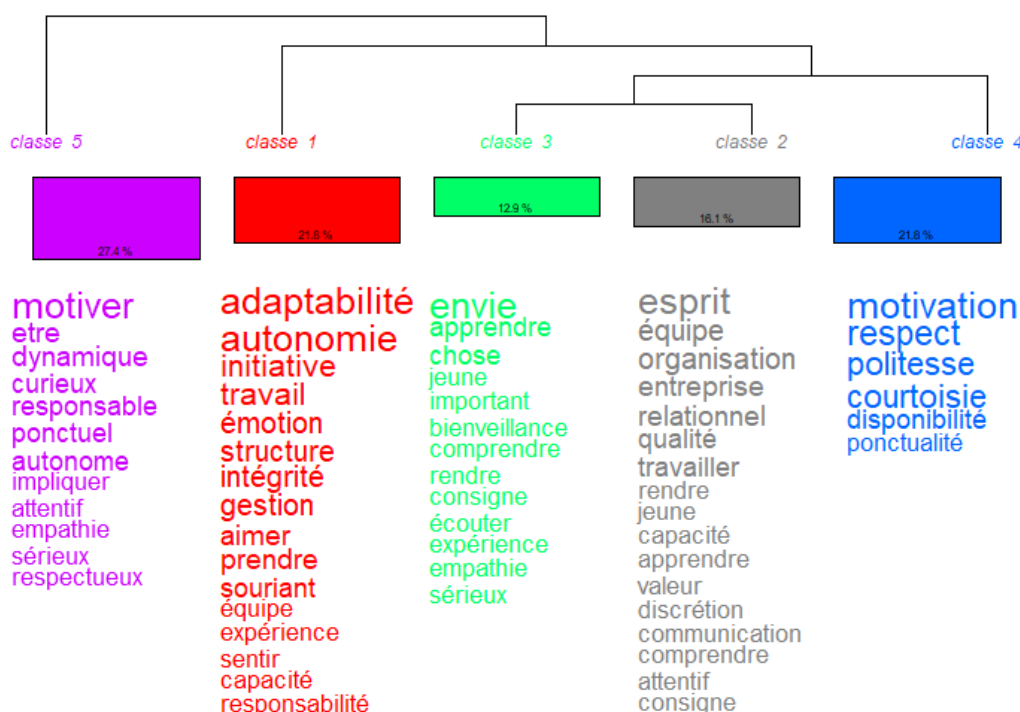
classe 5
27.4 %
motiver
etre
dynamique
curieux
responsable
ponctuel
autonome
impliquer
attentif
empathie
sérieux
respectueux

classe 1
21.8 %
adaptabilité
autonomie
initiative
travail
émotion
structure
intégrité
gestion
aimer
prendre
souriant
équipe
expérience
sentir
capacité
responsabilité

classe 3
12.9 %
envie
apprendre
chose
jeune
important
bienveillance
comprendre
rendre
consigne
écouter
expérience
empathie
sérieux

classe 2
16.1 %
esprit
équipe
organisation
entreprise
relationnel
qualité
travailler
rendre
jeune
capacité
apprendre
valeur
discrétion
communication
comprendre
attentif
consigne

classe 4
21.8 %
motivation
respect
politesse
courtoisie
disponibilité
ponctualité